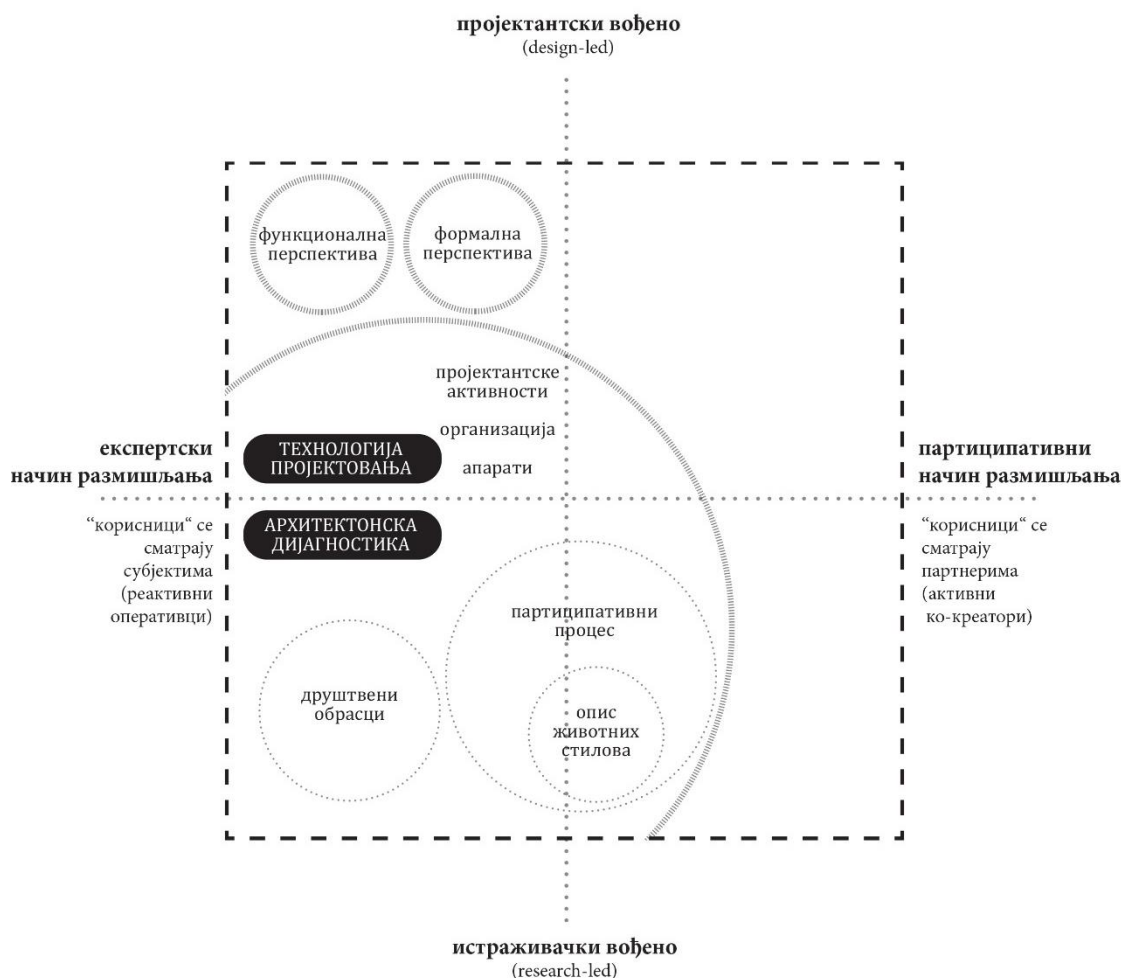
пројектантски вођено
(design-led)

функционална перспектива

формална перспектива

пројектантске активности

организација

апарати

експертски начин размишљања

ТЕХНОЛОГИЈА ПРОЈЕКТОВАЊА

партиципативни начин размишљања

“корисници“ се сматрају субјектима (реактивни оперативци)

АРХИТЕКТОНСКА ДИЈАГНОСТИКА

“корисници“ се сматрају партнерима (активни ко-креатори)

партиципативни процес

друштвени обрасци

опис животних стилова

истраживачки вођено
(research-led)